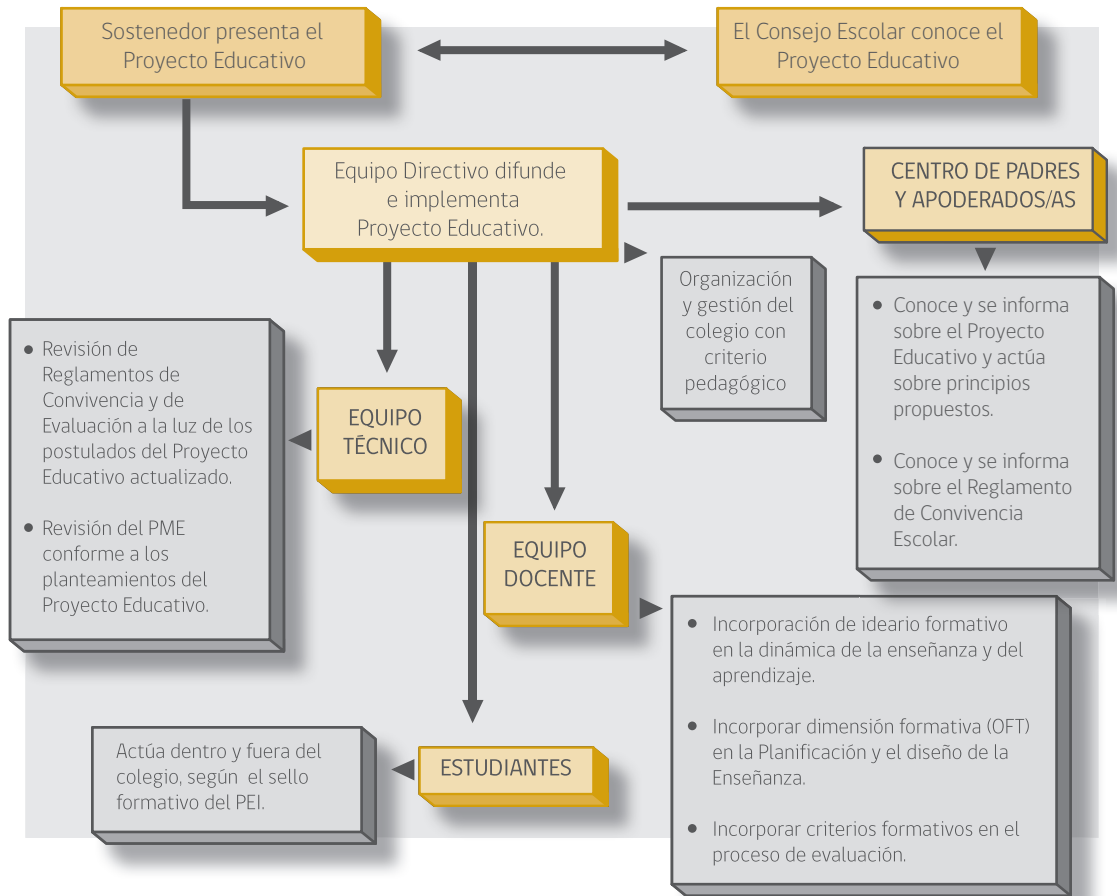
Sostenedor presenta el Proyecto Educativo

El Consejo Escolar conoce el Proyecto Educativo

Equipo Directivo difunde e implementa Proyecto Educativo.

CENTRO DE PADRES Y APODERADOS/AS

Organización y gestión del colegio con criterio pedagógico

• Conoce y se informa sobre el Proyecto Educativo y actúa sobre principios propuestos.

• Conoce y se informa sobre el Reglamento de Convivencia Escolar.

• Revisión de Reglamentos de Convivencia y de Evaluación a la luz de los postulados del Proyecto Educativo actualizado.

• Revisión del PME conforme a los planteamientos del Proyecto Educativo.

EQUIPO TÉCNICO

EQUIPO DOCENTE

• Incorporación de ideario formativo en la dinámica de la enseñanza y del aprendizaje.

• Incorporar dimensión formativa (OFT) en la Planificación y el diseño de la Enseñanza.

• Incorporar criterios formativos en el proceso de evaluación.

Actúa dentro y fuera del colegio, según el sello formativo del PEI.

ESTUDIANTES